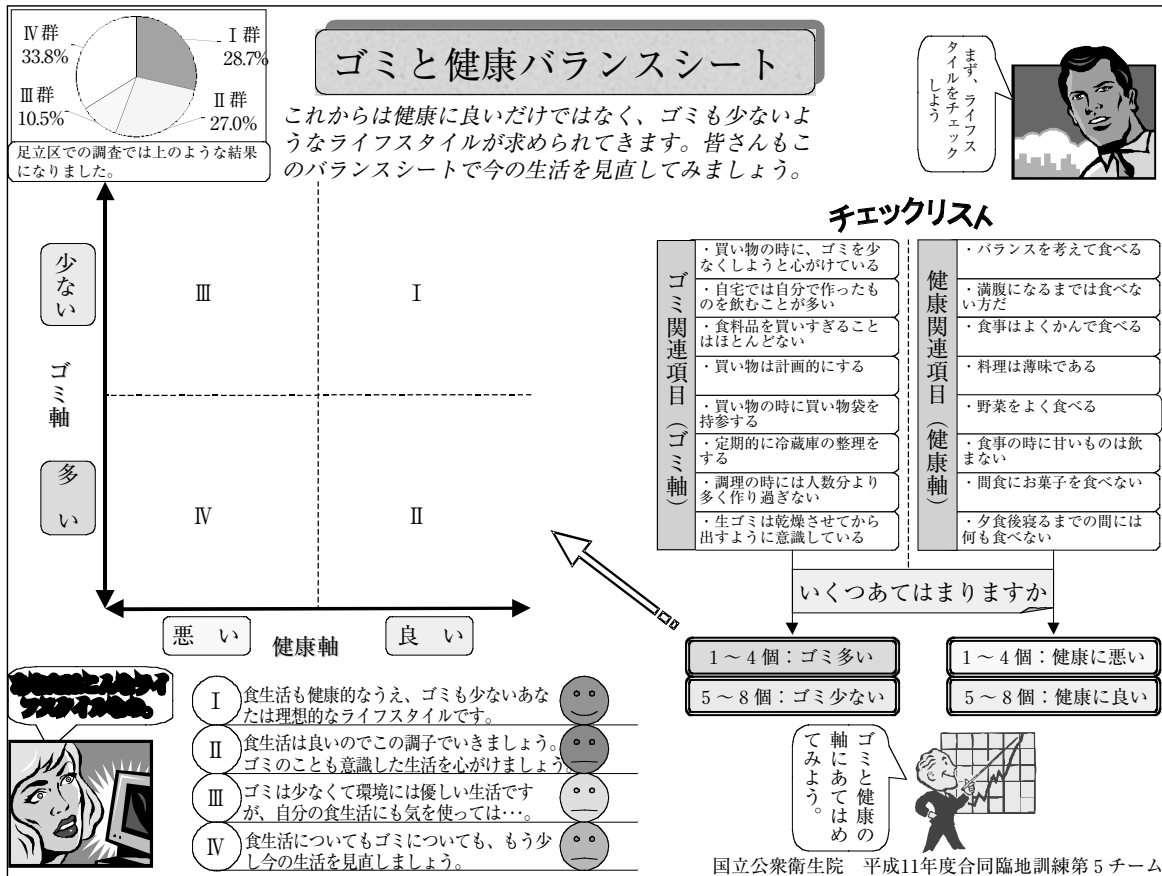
Ⅳ群
33.8%

Ⅰ群
28.7%

Ⅲ群
10.5%

Ⅱ群
27.0%

足立区での調査では上のような結果になりました。

ゴミと健康バランスシート

これからは健康に良いだけではなく、ゴミも少ないようなライフスタイルが求められてきます。皆さんもこのバランスシートで今の生活を見直してみましょう。

まず、ライフスタイルをチェックしよう

少ない

ゴミ軸

多い

Ⅲ

Ⅰ

Ⅳ

Ⅱ

悪い

健康軸

良い

チェックリスト

ゴミ関連項目（ゴミ軸）

・買い物の時に、ゴミを少なくしようと心がけている
・自宅では自分で作ったものを飲むことが多い
・食料品を買いすぎることはほとんどない
・買い物は計画的にする
・買い物の時に買い物袋を持参する
・定期的に冷蔵庫の整理をする
・調理の時には人数分より多く作り過ぎない
・生ゴミは乾燥させてから出すように意識している

健康関連項目（健康軸）

・バランスを考えて食べる
・満腹になるまでは食べない方だ
・食事はよくかんで食べる
・料理は薄味である
・野菜をよく食べる
・食事の時に甘いものは飲まない
・間食にお菓子を食べない
・夕食後寝るまでの間には何も食べない

いくつあてはまりますか

1～4個：ゴミ多い

5～8個：ゴミ少ない

1～4個：健康に悪い

5～8個：健康に良い

ゴミと健康の軸にあてはめてみよう。

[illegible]

Ⅰ 食生活も健康的なうえ、ゴミも少ないあなたは理想的なライフスタイルです。

Ⅱ 食生活は良いのでこの調子でいきましょう。ゴミのことも意識した生活を心がけましょう。

Ⅲ ゴミは少なくて環境には優しい生活ですが、自分の食生活にも気を使っては…。

Ⅳ 食生活についてもゴミについても、もう少し今の生活を見直しましょう。

国立公衆衛生院　平成11年度合同臨地訓練第５チーム